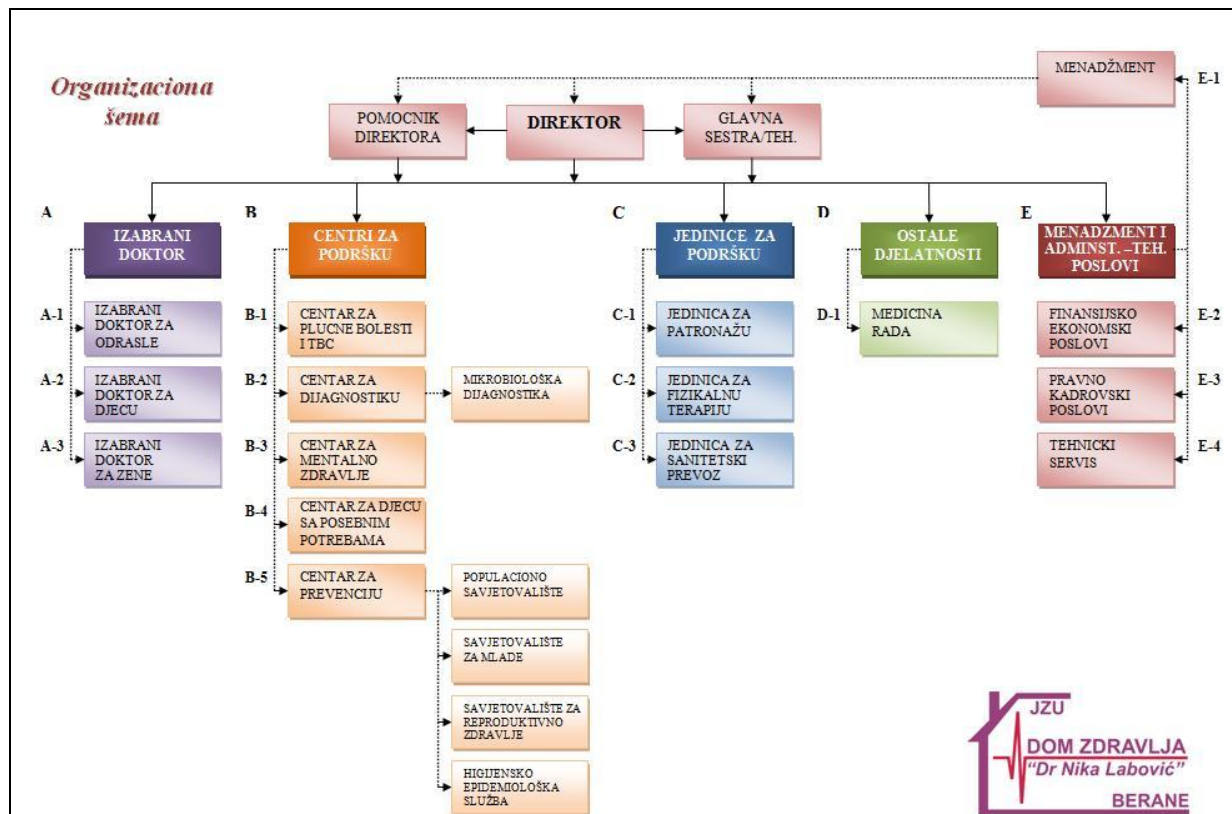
Organizaciona šema

MENADŽMENT

E-1

POMOCNIK DIREKTORA

DIREKTOR

GLAVNA SESTRA/TEH.

A

IZABRANI DOKTOR

A-1 IZABRANI DOKTOR ZA ODRASLE

A-2 IZABRANI DOKTOR ZA DJECU

A-3 IZABRANI DOKTOR ZA ZENE

B

CENTRI ZA PODRŠKU

B-1 CENTAR ZA PLUCNE BOLESTI I TBC

B-2 CENTAR ZA DIJAGNOSTIKU

MIKROBIOLOŠKA DIJAGNOSTIKA

B-3 CENTAR ZA MENTALNO ZDRAVLJE

B-4 CENTAR ZA DJECU SA POSEBNIM POTREBAMA

B-5 CENTAR ZA PREVENCIJU

POPULACIONO SAVJETOVALIŠTE

SAVJETOVALIŠTE ZA MLADE

SAVJETOVALIŠTE ZA REPRODUKTIVNO ZDRAVLJE

HIGIJENSKO EPIDEMIOLOŠKA SLUŽBA

C

JEDINICE ZA PODRŠKU

C-1 JEDINICA ZA PATRONAŽU

C-2 JEDINICA ZA FIZIKALNU TERAPIJU

C-3 JEDINICA ZA SANITETSKI PREVOZ

D

OSTALE DJELATNOSTI

D-1 MEDICINA RADA

E

MENADŽMENT I ADMINST. –TEH. POSLOVI

FINANSIJSKO EKONOMSKI POSLOVI E-2

PRAVNO KADROVSKI POSLOVI E-3

TEHNICKI SERVIS E-4

JZU
DOM ZDRAVLJA
"Dr Nika Labović"
BERANE